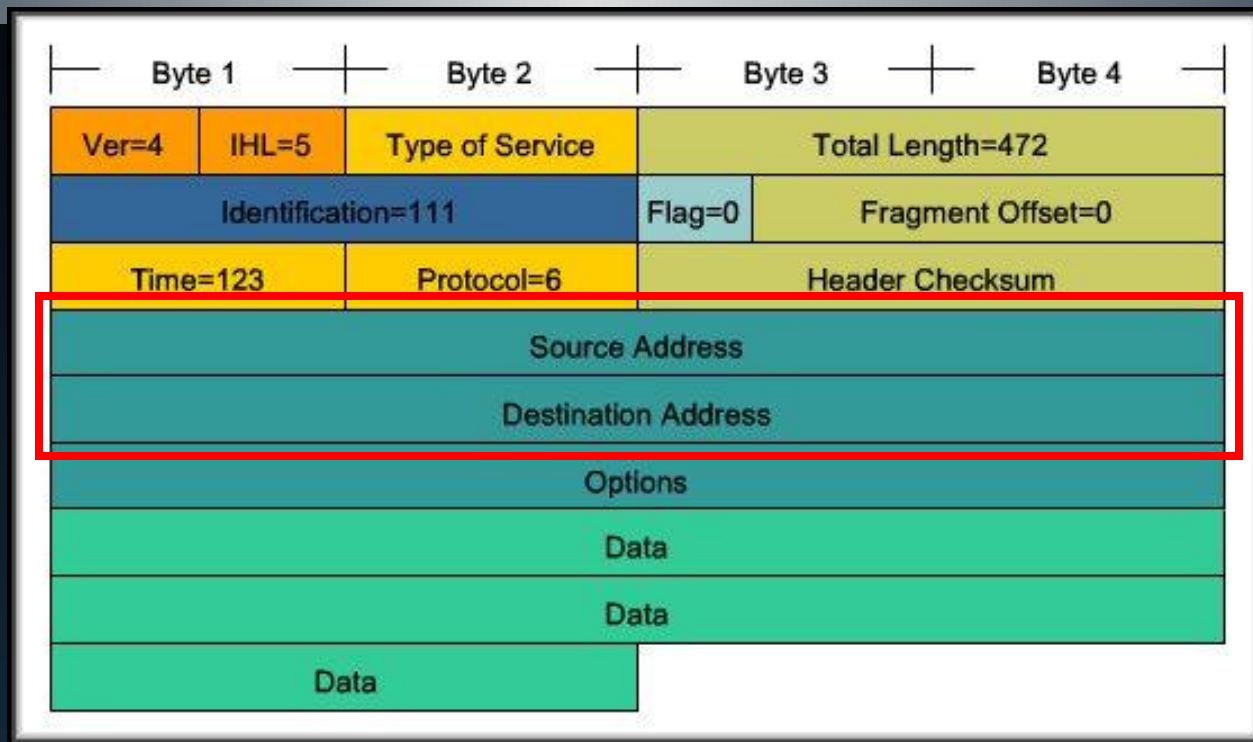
| Byte 1 | | Byte 2 | Byte 3 | Byte 4 |
|---|---|---|---|---|
| Ver=4 | IHL=5 | Type of Service | Total Length=472 | |
| Identification=111 | | | Flag=0 | Fragment Offset=0 |
| Time=123 | | Protocol=6 | Header Checksum | |
| Source Address | | | | |
| Destination Address | | | | |
| Options | | | | |
| Data | | | | |
| Data | | | | |
| Data | | | | |